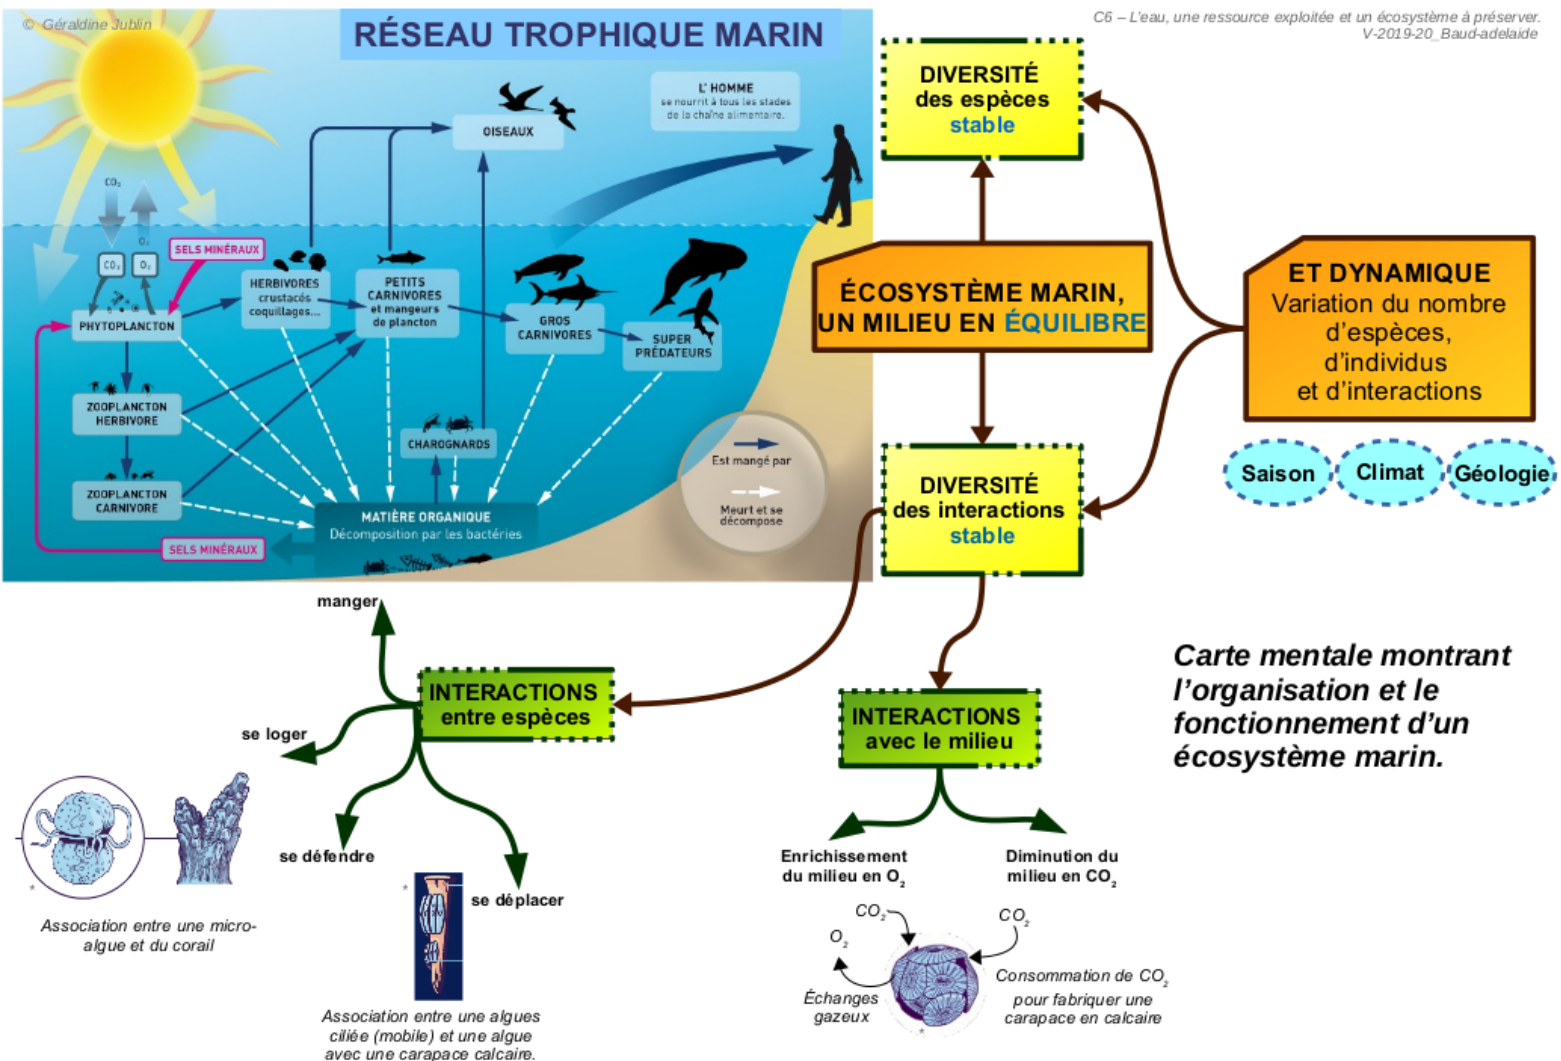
© Géraldine Jublin

RÉSEAU TROPHIQUE MARIN

C6 – L'eau, une ressource exploitée et un écosystème à préserver.
V-2019-20_Baud-adelaide

L' HOMME
se nourrit à tous les stades de la chaîne alimentaire.

OISEAUX

$CO_2$

$O_2$

$CO_2$ $O_2$

SELS MINÉRAUX

HERBIVORES crustacés coquillages...

PETITS CARNIVORES et mangeurs de plancton

GROS CARNIVORES

SUPER PRÉDATEURS

PHYTOPLANCTON

ZOOPLANCTON HERBIVORE

ZOOPLANCTON CARNIVORE

CHAROGNARDS

MATIÈRE ORGANIQUE
Décomposition par les bactéries

SELS MINÉRAUX

Est mangé par

Meurt et se décompose

DIVERSITÉ des espèces stable

ÉCOSYSTÈME MARIN, UN MILIEU EN ÉQUILIBRE

ET DYNAMIQUE
Variation du nombre d'espèces, d'individus et d'interactions

Saison

Climat

Géologie

DIVERSITÉ des interactions stable

manger

INTERACTIONS entre espèces

se loger

se défendre

se déplacer

Association entre une micro-algue et du corail

Association entre une algues ciliée (mobile) et une algue avec une carapace calcaire.

INTERACTIONS avec le milieu

Enrichissement du milieu en $O_2$

Diminution du milieu en $CO_2$

$CO_2$

$CO_2$

$O_2$

Échanges gazeux

Consommation de $CO_2$ pour fabriquer une carapace en calcaire

Carte mentale montrant l'organisation et le fonctionnement d'un écosystème marin.